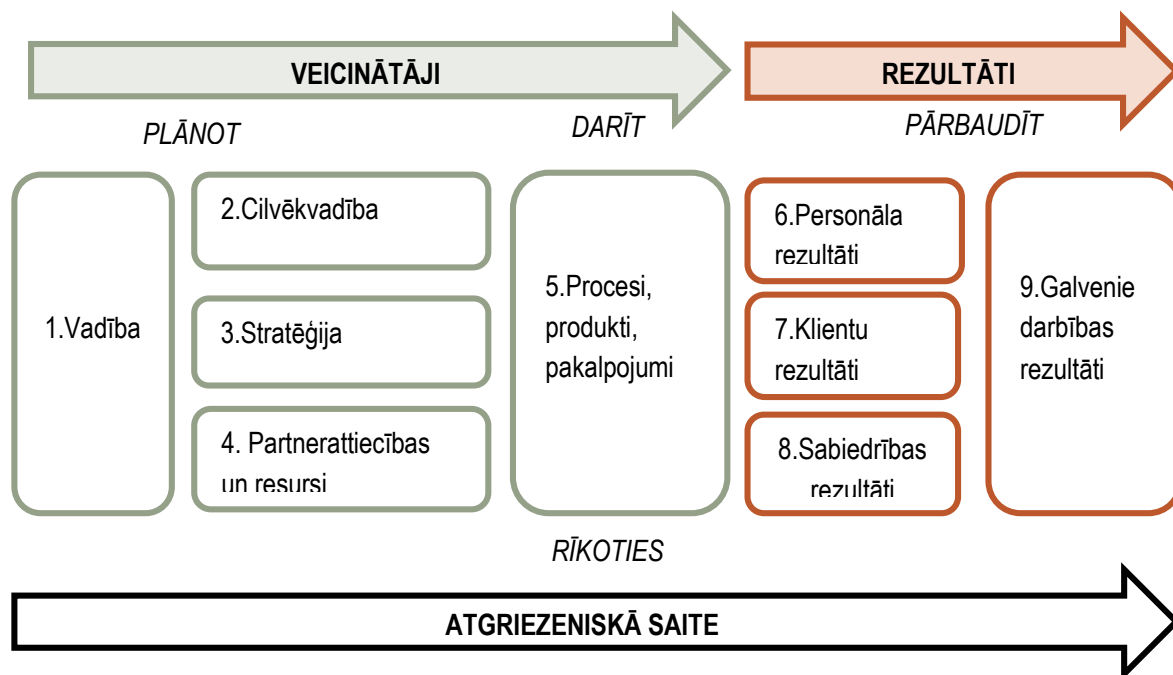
VEICINĀTĀJI

REZULTĀTI

PLĀNOT

DARĪT

PĀRBAUDĪT

1.Vadība

2.Cilvēkvadība

3.Stratēģija

4. Partnerattiecības un resursi

5.Procesi, produkti, pakalpojumi

6.Personāla rezultāti

7.Klientu rezultāti

8.Sabiedrības rezultāti

9.Galvenie darbības rezultāti

RĪKOTIES

ATGRIEZENISKĀ SAITE